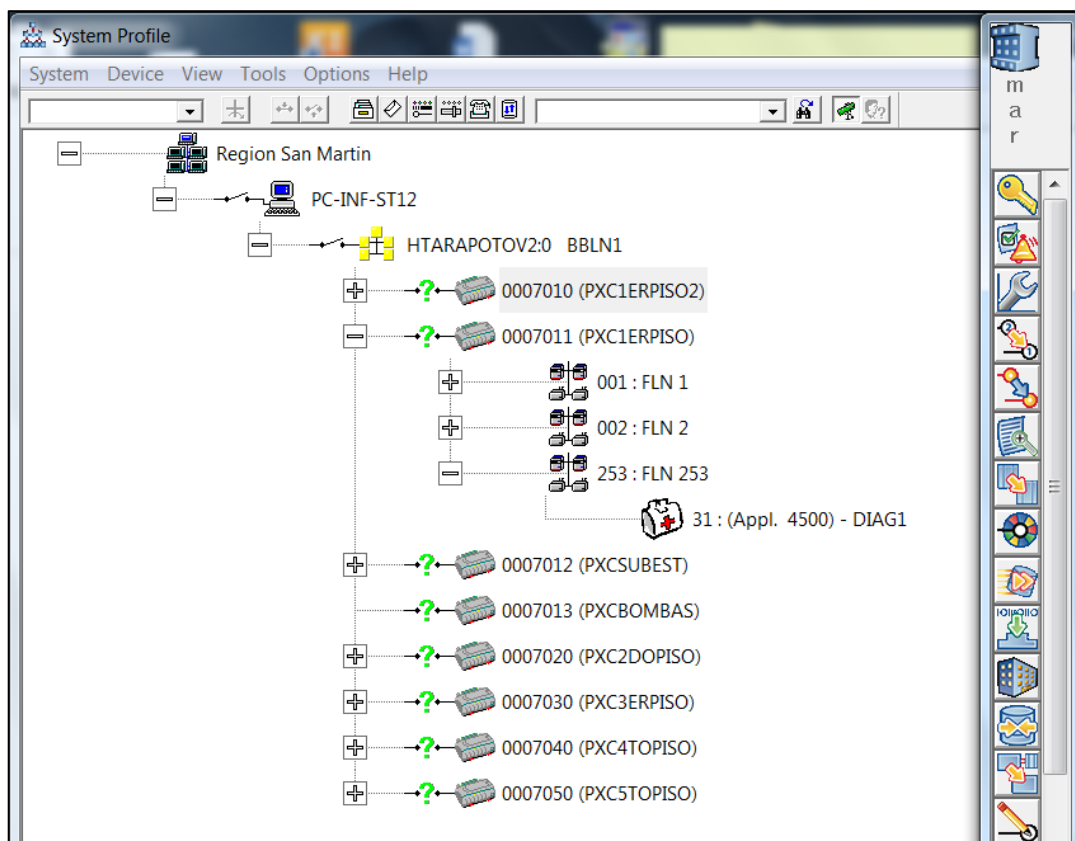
System Profile

System Device View Tools Options Help

Region San Martin

PC-INF-ST12

HTARAPOTOV2:0 BBLN1

0007010 (PXC1ERPISO2)

0007011 (PXC1ERPISO)

001 : FLN 1

002 : FLN 2

253 : FLN 253

31 : (Appl. 4500) - DIAG1

0007012 (PXCSUBEST)

0007013 (PXCBOMBAS)

0007020 (PXC2DOPISO)

0007030 (PXC3ERPISO)

0007040 (PXC4TOPISO)

0007050 (PXC5TOPISO)

m
a
r